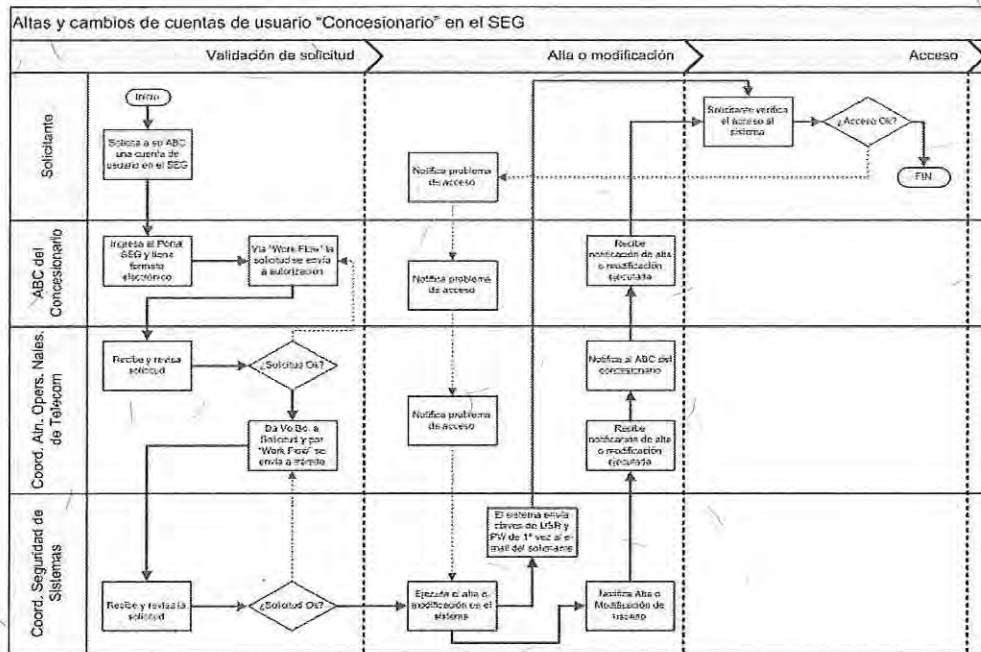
Altas y cambios de cuentas de usuario "Concesionario" en el SEG

Validación de solicitud

Alta o modificación

Acceso

Solicitante

ABC del Concesionario

Coord. Atn. Opers. Nales. de Telecom

Coord. Seguridad de Sistemas

Inicio

Solicita a su ABC una cuenta de usuario en el SEG

Ingresa al Portal SEG y llena formato electrónico

Vía "Work Flow" la solicitud se envía a autorización

Recibe y revisa solicitud

¿Solicitud Ok?

Da Vo.Bo. a Solicitud y por "Work Flow" se envía a trámite

Recibe y revisa la solicitud

¿Solicitud Ok?

Notifica problema de acceso

Notifica problema de acceso

Notifica problema de acceso

Ejecuta el alta o modificación en el sistema

El sistema envía claves de USR y PW de 1ª vez al e-mail del solicitante

Justifica Alta o Modificación de usuario

Recibe notificación de alta o modificación ejecutada

Notifica al ABC del concesionario

Recibe notificación de alta o modificación ejecutada

Solicitante verifica el acceso al sistema

¿Acceso Ok?

FIN